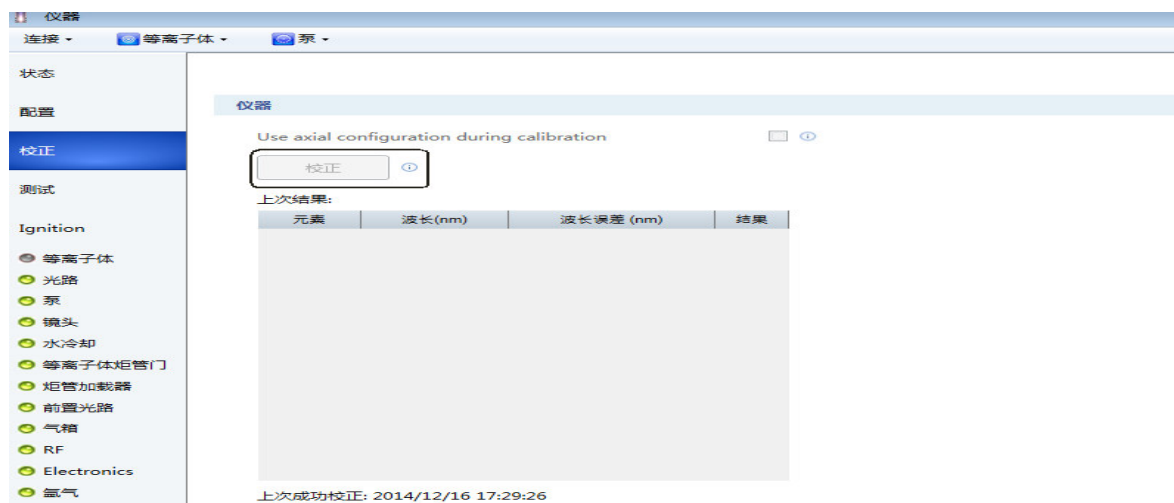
仪器
连接 ▾ 等离子体 ▾ 泵 ▾

状态
配置
校正
测试
Ignition
等离子体
光路
泵
镜头
水冷却
等离子体炬管门
炬管加载器
前置光路
气箱
RF
Electronics
氩气

仪器

Use axial configuration during calibration

校正

上次结果:

| 元素 | 波长(nm) | 波长误差 (nm) | 结果 |
|---|---|---|---|
| | | | |

上次成功校正: 2014/12/16 17:29:26